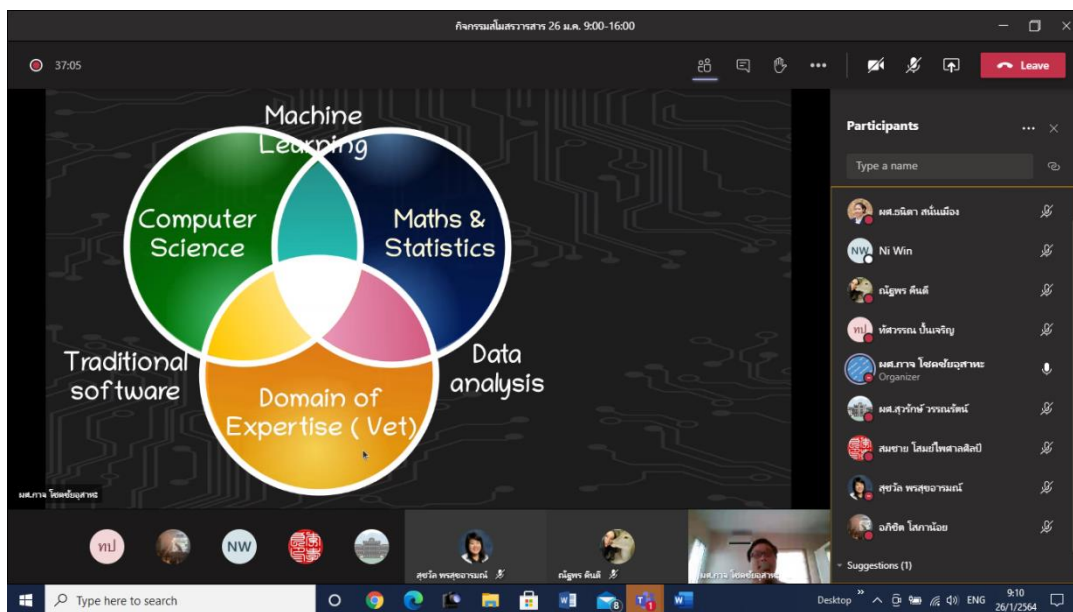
กิจกรรมสัมมนาสาร 26 ม.ค. 9:00-16:00

37:05

Leave

Machine Learning

Computer Science

Maths & Statistics

Traditional software

Data analysis

Domain of Expertise ( Vet)

ผศ.ภาจ โชคชัยอุสาหะ

Participants

Type a name

ผศ.ธนิดา สนั่นเมือง

NW Ni Win

ณัฐพร คันดี

ทป ทัศวรรณ ปั้นเจริญ

ผศ.ภาจ โชคชัยอุสาหะ
Organizer

ผศ.สุวรักษ์ วรรณรัตน์

สมชาย โสมยไพศาลศิลป์

สุชวัล พรสุขอารมณ์

อภิชิต โสภาน้อย

Suggestions (1)

ทป

NW

สุชวัล พรสุขอารมณ์

ณัฐพร คันดี

ผศ.ภาจ โชคชัยอุสาหะ

Type here to search

Desktop

ENG

9:10
26/1/2564